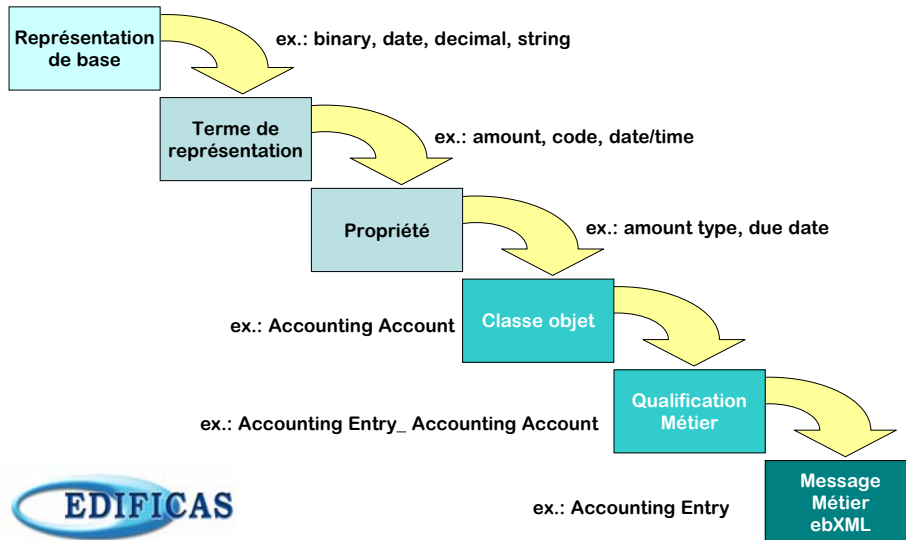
Représentation de base

ex.: binary, date, decimal, string

Terme de représentation

ex.: amount, code, date/time

Propriété

ex.: amount type, due date

ex.: Accounting Account

Classe objet

Qualification Métier

ex.: Accounting Entry_ Accounting Account

EDIFICAS

ex.: Accounting Entry

Message Métier ebXML